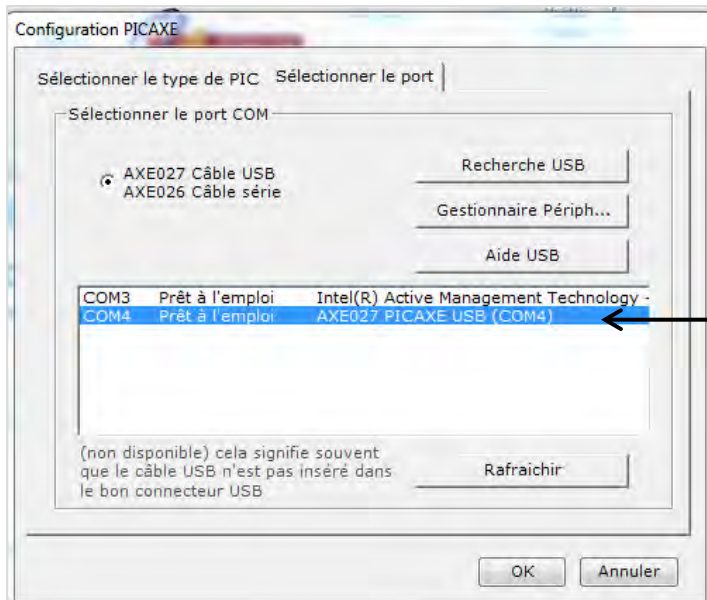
Configuration PICAXE

Sélectionner le type de PIC | Sélectionner le port

Sélectionner le port COM

AXE027 Câble USB
AXE026 Câble série

Recherche USB

Gestionnaire Périph...

Aide USB

| COM3 | Prêt à l'emploi | Intel(R) Active Management Technology - |
|---|---|---|
| COM4 | Prêt à l'emploi | AXE027 PICAXE USB (COM4) |

(non disponible) cela signifie souvent que le câble USB n'est pas inséré dans le bon connecteur USB

Rafraichir

OK

Annuler